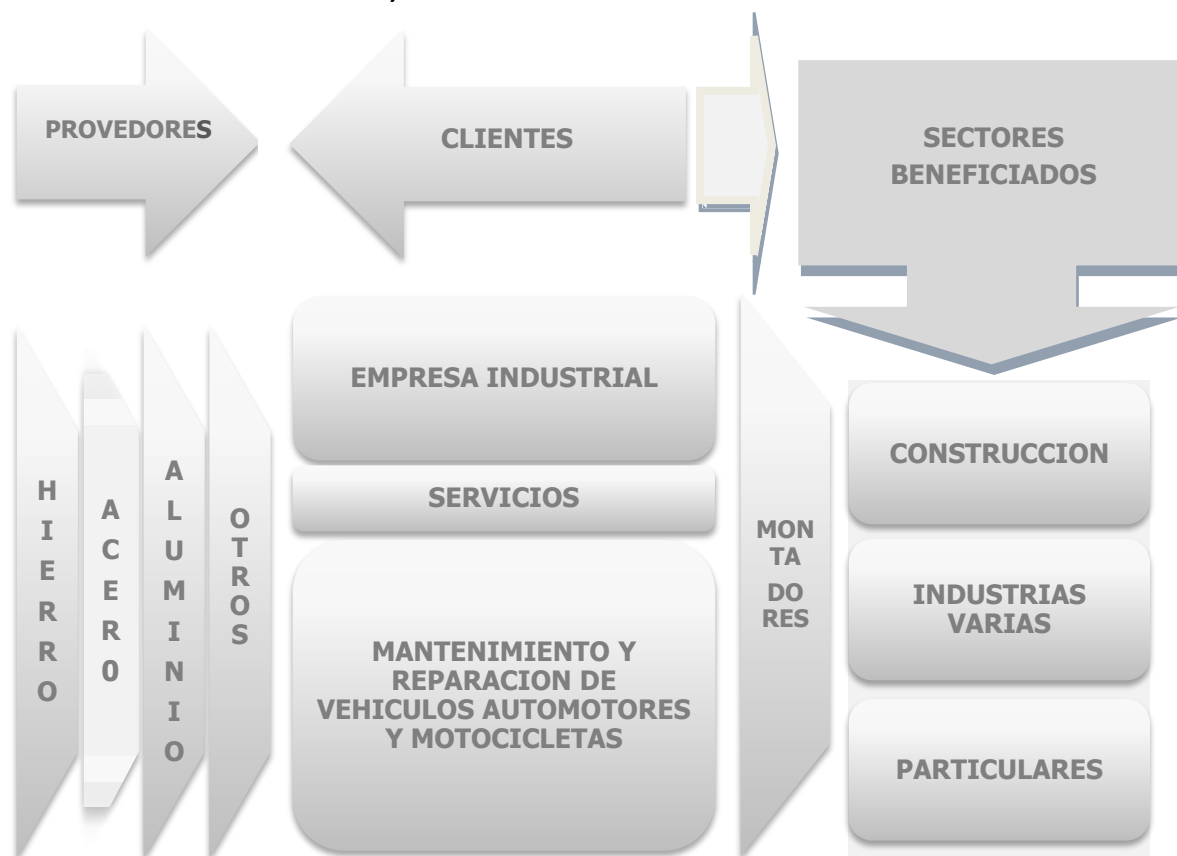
PROVEDORES

CLIENTES

SECTORES BENEFICIADOS

HIERRO

ACER0

ALUMINIO

OTROS

EMPRESA INDUSTRIAL

SERVICIOS

MANTENIMIENTO Y REPARACION DE VEHICULOS AUTOMOTORES Y MOTOCICLETAS

MONTADORES

CONSTRUCCION

INDUSTRIAS VARIAS

PARTICULARES